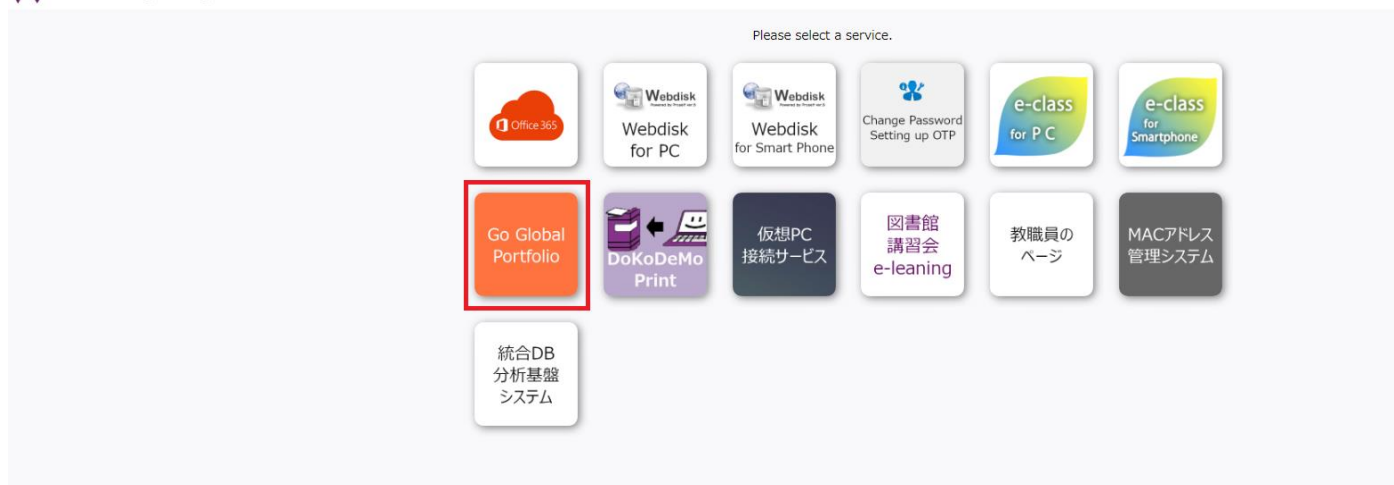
Please select a service.

Office 365

Webdisk
Webdisk
for PC

Webdisk
Webdisk
for Smart Phone

Change Password
Setting up OTP

e-class
for PC

e-class
for
Smartphone

Go Global
Portfolio

DoKoDeMo
Print

仮想PC
接続サービス

図書館
講習会
e-leaning

教職員の
ページ

MACアドレス
管理システム

統合DB
分析基盤
システム